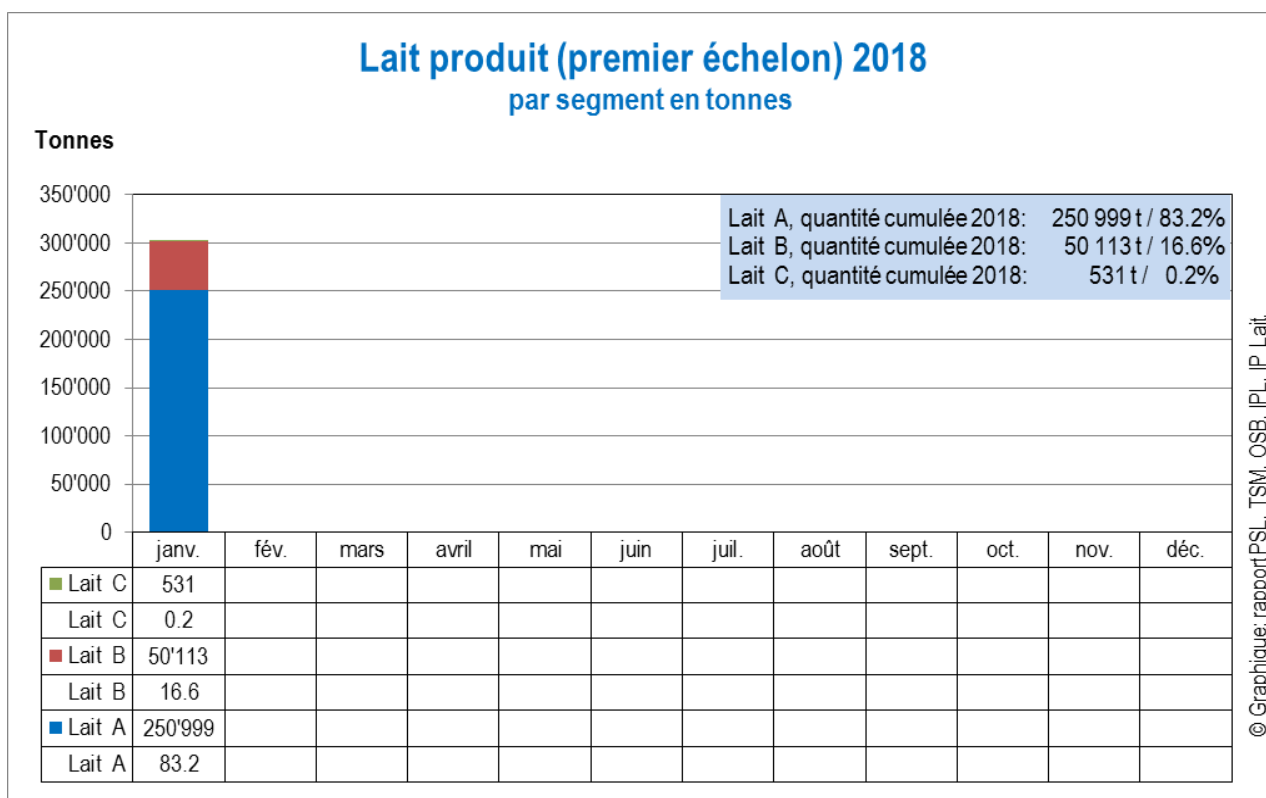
Lait produit (premier échelon) 2018
par segment en tonnes

Tonnes

Lait A, quantité cumulée 2018: 250 999 t / 83.2%
Lait B, quantité cumulée 2018: 50 113 t / 16.6%
Lait C, quantité cumulée 2018: 531 t / 0.2%

350'000
300'000
250'000
200'000
150'000
100'000
50'000
0

| | janv. | fév. | mars | avril | mai | juin | juil. | août | sept. | oct. | nov. | déc. |
|---|---|---|---|---|---|---|---|---|---|---|---|---|
| Lait C | 531 | | | | | | | | | | | |
| Lait C | 0.2 | | | | | | | | | | | |
| Lait B | 50'113 | | | | | | | | | | | |
| Lait B | 16.6 | | | | | | | | | | | |
| Lait A | 250'999 | | | | | | | | | | | |
| Lait A | 83.2 | | | | | | | | | | | |

© Graphique: rapport PSL, TSM, OSB, IPL, IP Lait.